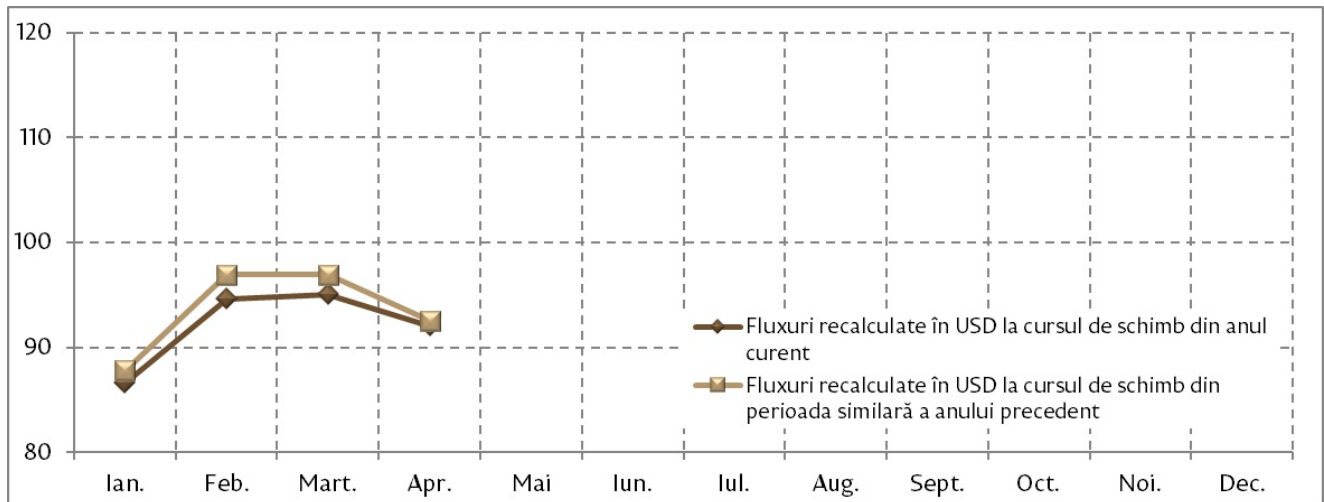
120
110
100
90
80

Ian. Feb. Mart. Apr. Mai Iun. Iul. Aug. Sept. Oct. Noi. Dec.

Fluxuri recalculate în USD la cursul de schimb din anul curent

Fluxuri recalculate în USD la cursul de schimb din perioada similară a anului precedent